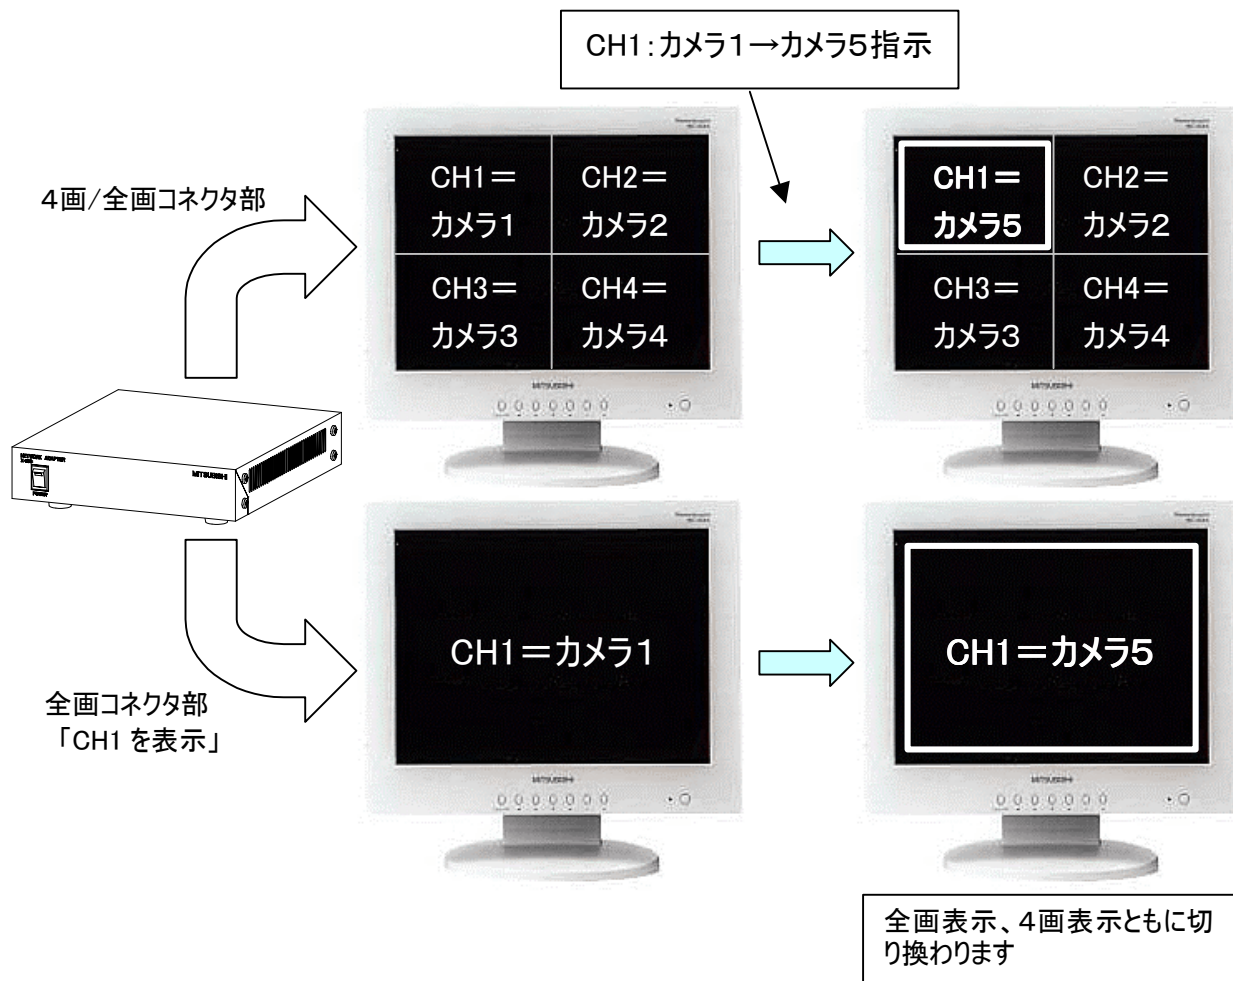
CH1:カメラ1→カメラ5指示

4画/全画コネクタ部

CH1＝
カメラ1

CH2＝
カメラ2

CH3＝
カメラ3

CH4＝
カメラ4

CH1＝
カメラ5

CH2＝
カメラ2

CH3＝
カメラ3

CH4＝
カメラ4

MITSUBISHI

MITSUBISHI

MITSUBISHI

CH1＝カメラ1

CH1＝カメラ5

全画コネクタ部
「CH1 を表示」

MITSUBISHI

MITSUBISHI

全画表示、4画表示ともに切り換わります